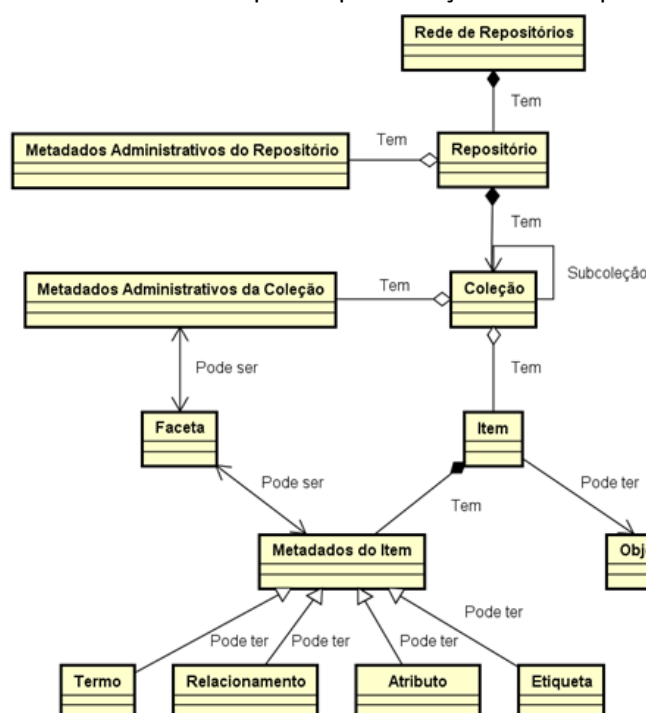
Rede de Repositórios

Tem

Metadados Administrativos do Repositório

Tem

Repositório

Tem

Subcoleçã

Metadados Administrativos da Coleção

Tem

Coleção

Pode ser

Tem

Faceta

Item

Pode ser

Pode ter

Tem

Metadados do Item

Obj

Pode ter

Pode ter

Pode ter

Pode ter

Termo

Relacionamento

Atributo

Etiqueta